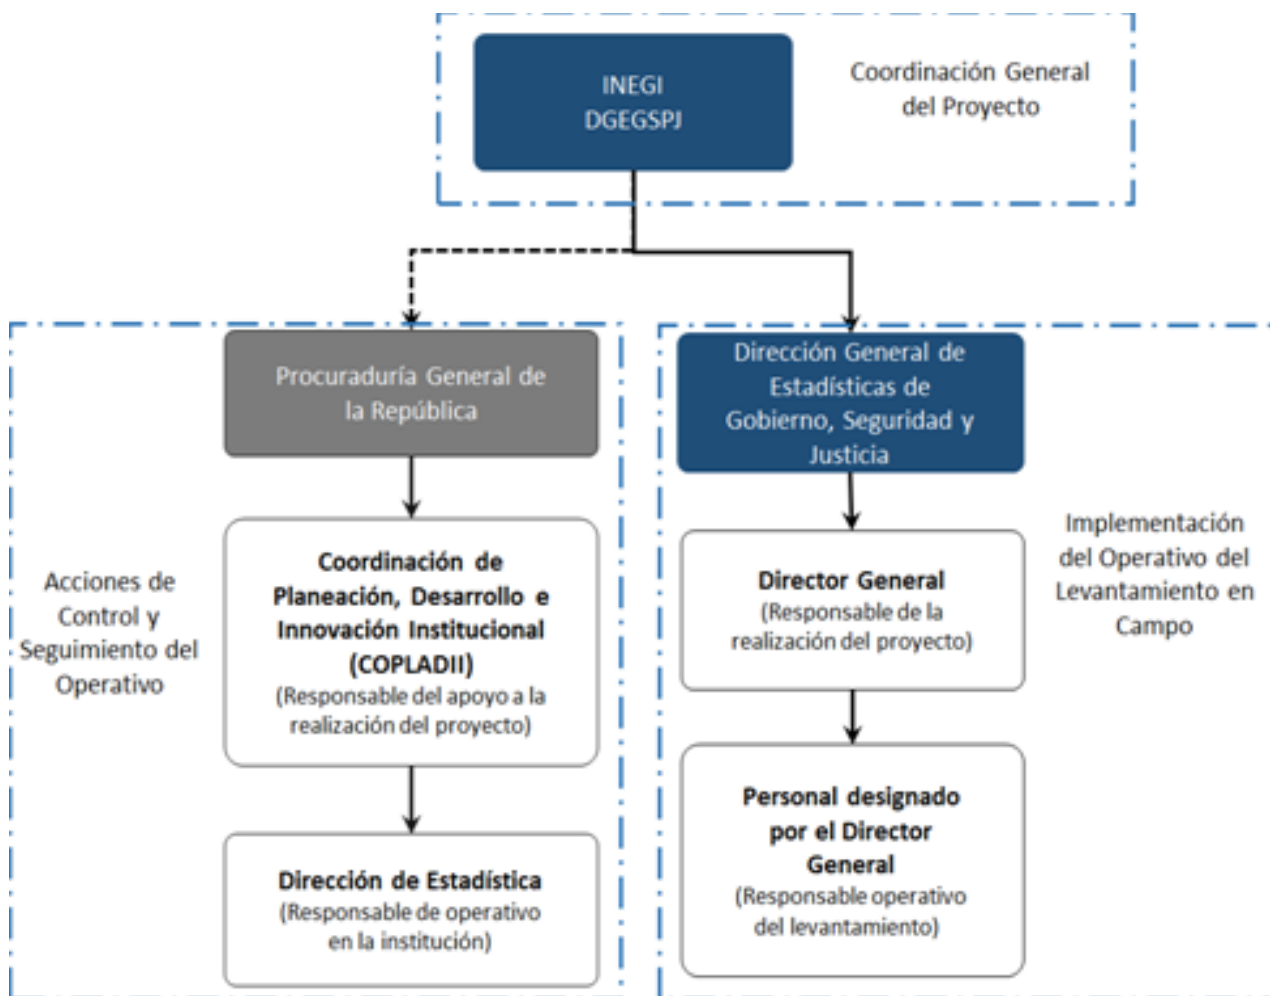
INEGI
DGEGSPJ

Coordinación General del Proyecto

Acciones de Control y Seguimiento del Operativo

Procuraduría General de la República

Coordinación de Planeación, Desarrollo e Innovación Institucional (COPLADII)
(Responsable del apoyo a la realización del proyecto)

Dirección de Estadística
(Responsable de operativo en la institución)

Dirección General de Estadísticas de Gobierno, Seguridad y Justicia

Director General
(Responsable de la realización del proyecto)

Personal designado por el Director General
(Responsable operativo del levantamiento)

Implementación del Operativo del Levantamiento en Campo